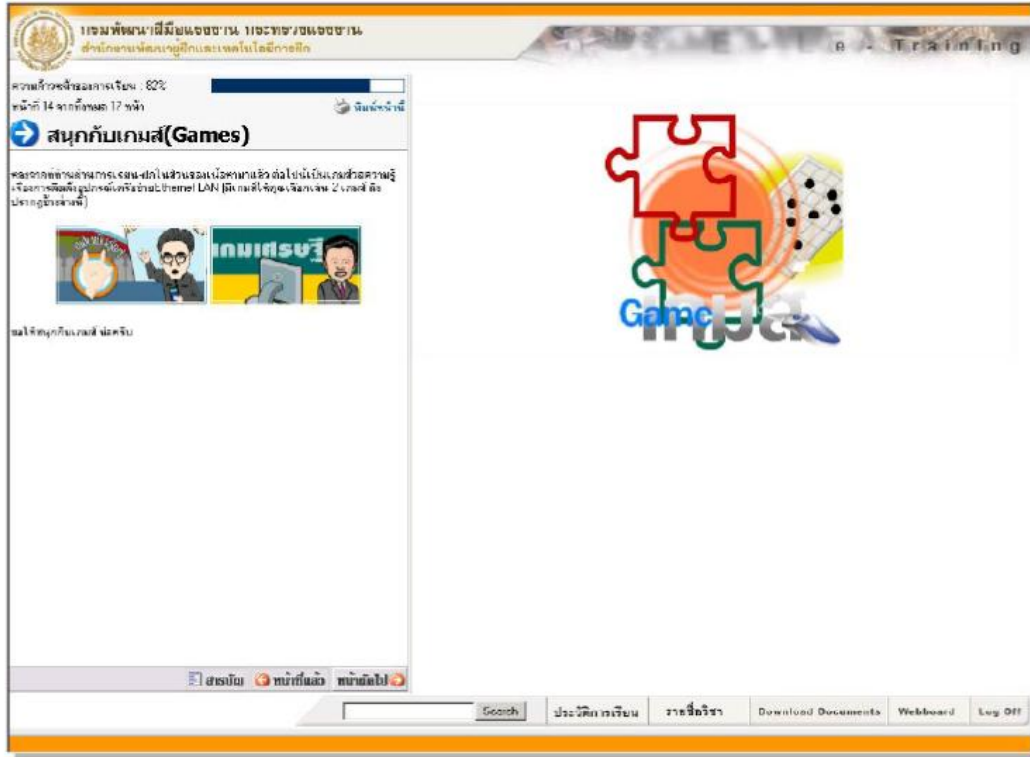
กรมพัฒนาฝีมือแรงงาน กระทรวงแรงงาน
สำนักงานพัฒนาผู้ฝึกและเทคโนโลยีการฝึก

e - Training

ความก้าวหน้าของการเรียน : 82%

หน้าที่ 14 จากทั้งหมด 17 หน้า

พิมพ์หน้านี้

สนุกกับเกมส์(Games)

หลังจากผ่านการเรียน-ฝึกในส่วนของเนื้อหามาแล้ว ต่อไปนี้เป็นเกมส์วัดความรู้ เรื่องการติดตั้งอุปกรณ์เครือข่าย Ethernet LAN (มีเกมส์ให้ท่านเลือกเล่น 2 เกมส์ ดังปรากฏข้างล่างนี้)

เกมเศรษฐี

ขอให้สนุกกับเกมส์ นะครับ

Game เกมส์

สารบัญ หน้าที่แล้ว หน้าถัดไป

Search | ประวัติการเรียน | รายชื่อวิชา | Download Documents | Webboard | Log Off